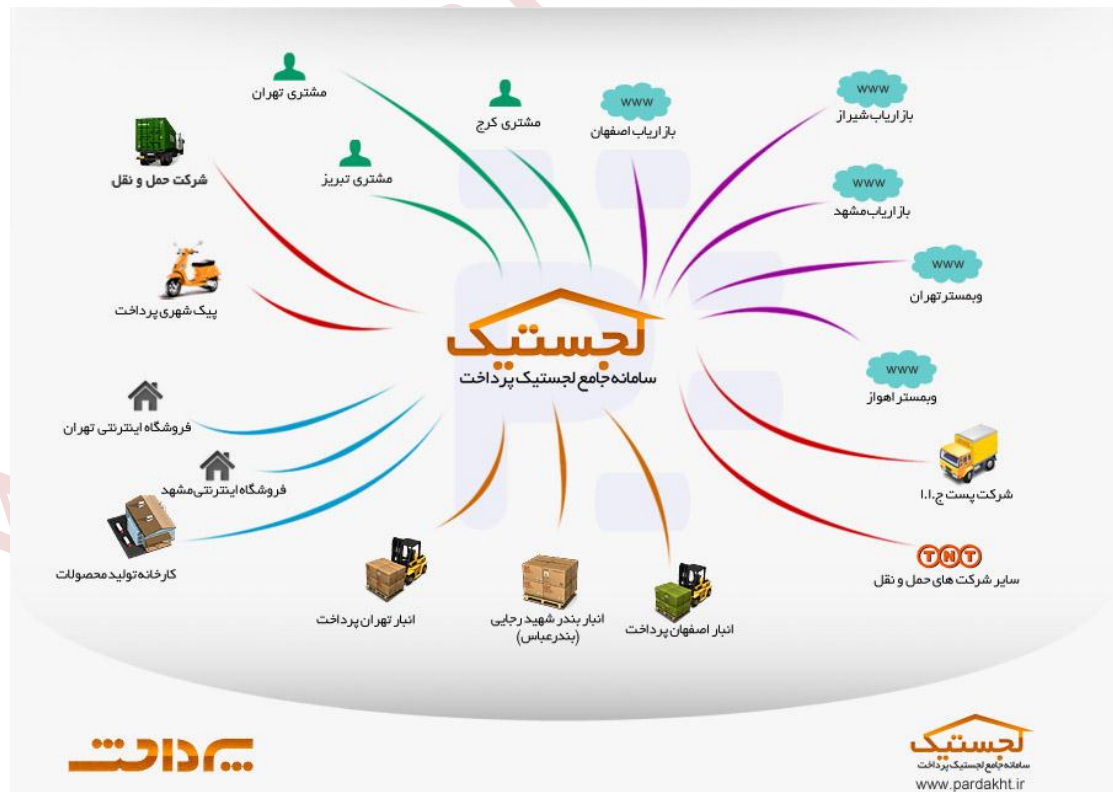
مشتری تهران

مشتری کرج

www
بازاریاب اصفهان

www
بازاریاب شیراز

شرکت حمل و نقل

مشتری تبریز

www
بازاریاب مشهد

www
وبمستر تهران

پیک شهری پرداخت

لجستیک
سامانه جامع لجستیک پرداخت

www
وبمستر اهواز

فروشگاه اینترنتی تهران

فروشگاه اینترنتی مشهد

شرکت پست ج.ا.ا

کارخانه تولید محصولات

TNT
سایر شرکت های حمل و نقل

انبار تهران پرداخت

انبار بندر شهید رجایی (بندرعباس)

انبار اصفهان پرداخت

پرداخت

لجستیک
سامانه جامع لجستیک پرداخت
www.pardakht.ir